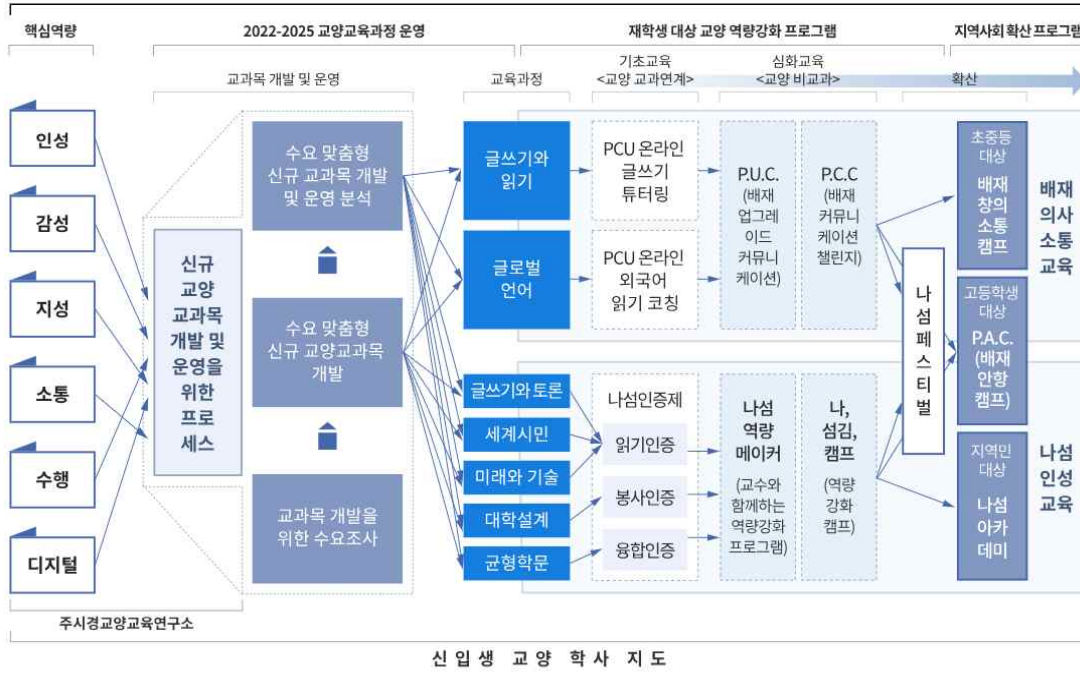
핵심역량

2022-2025 교양교육과정 운영

재학생 대상 교양 역량강화 프로그램

지역사회 확산 프로그램

교과목 개발 및 운영

교육과정

기초교육 <교양 교과연계>

심화교육 <교양 비교과>

확산

인성

감성

지성

소통

수행

디지털

신규 교양 교과목 개발 및 운영을 위한 프로세스

수요 맞춤형 신규 교과목 개발 및 운영 분석

수요 맞춤형 신규 교양교과목 개발

교과목 개발을 위한 수요조사

글쓰기와 읽기

글로벌 언어

글쓰기와 토론

세계시민

미래와 기술

대학설계

균형학문

PCU 온라인 글쓰기 튜터링

PCU 온라인 외국어 읽기 코칭

나섬인증제

읽기인증

봉사인증

융합인증

P.U.C. (배재 업그레이드 커뮤니케이션)

P.C.C (배재 커뮤니케이션 챌린지)

나섬 역량 메이커 (교수와 함께하는 역량강화 프로그램)

나, 섬김, 캠프 (역량 강화 캠프)

나섬 페스티벌

초중등 대상 배재 창의 소통 캠프

고등학생 대상 P.A.C. (배재 안항 캠프)

지역민 대상 나섬 아카데미

배재 의사 소통 교육

나섬 인성 교육

주시경교양교육연구소

신 입 생 교 양 학 사 지 도